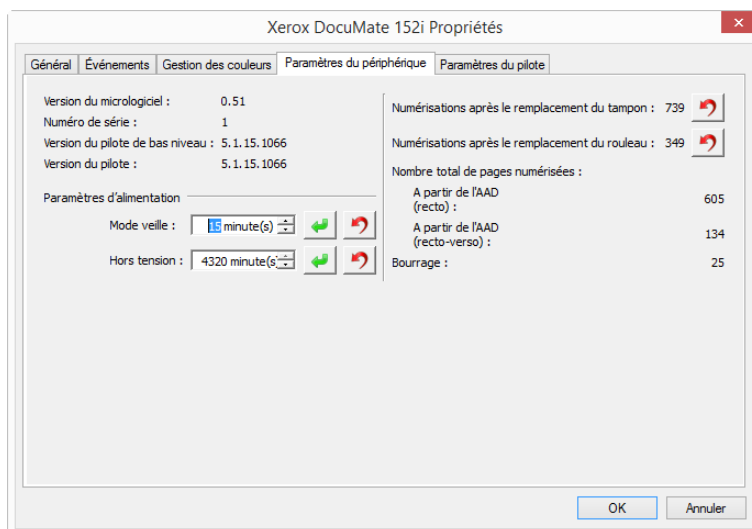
Xerox DocuMate 152i Propriétés

Général | Événements | Gestion des couleurs | Paramètres du périphérique | Paramètres du pilote

Version du micrologiciel : 0.51
Numéro de série : 1
Version du pilote de bas niveau : 5.1.15.1066
Version du pilote : 5.1.15.1066

Paramètres d'alimentation
Mode veille : 15 minute(s)
Hors tension : 4320 minute(s

Numérisations après le remplacement du tampon : 739
Numérisations après le remplacement du rouleau : 349
Nombre total de pages numérisées :
A partir de l'AAD (recto) : 605
A partir de l'AAD (recto-verso) : 134
Bourrage : 25

OK
Annuler